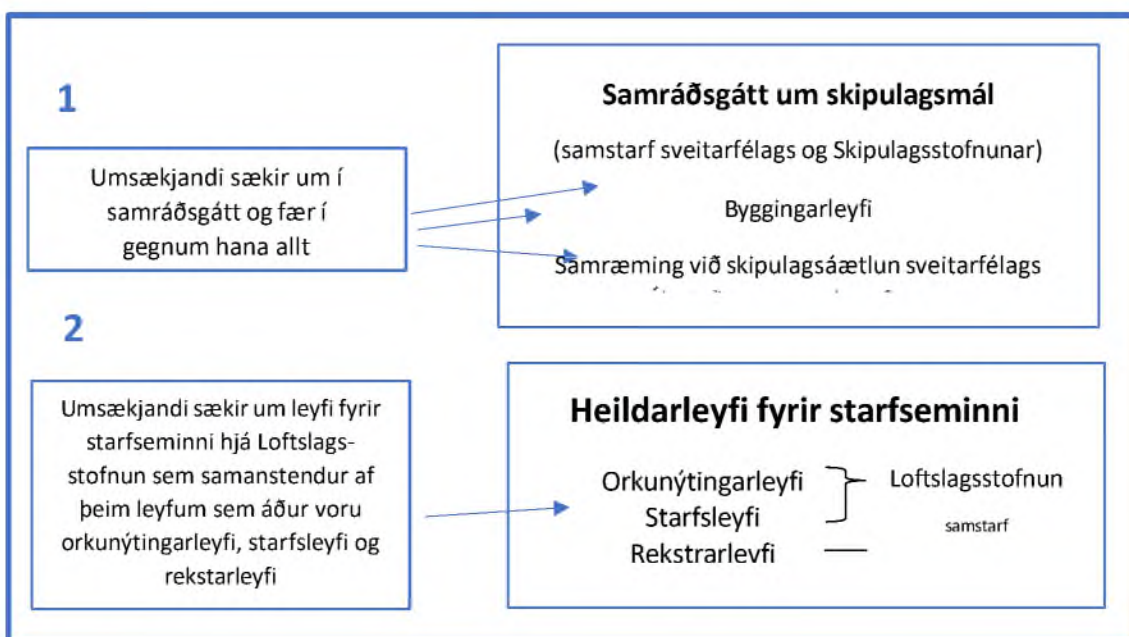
1

Umsækjandi sækir um í samráðsgátt og fær í gegnum hana allt

Samráðsgátt um skipulagsmál

(samstarf sveitarfélags og Skipulagsstofnunar)

Byggingarleyfi

Samræming við skipulagsáætlun sveitarfélags

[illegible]

2

Umsækjandi sækir um leyfi fyrir starfseminni hjá Loftslagsstofnun sem samanstendur af þeim leyfum sem áður voru orkunýtingarleyfi, starfsleyfi og rekstarleyfi

Heildarleyfi fyrir starfseminni

Orkunýtingarleyfi
Starfsleyfi
Rekstrarlevfi

Loftslagsstofnun

samstarf